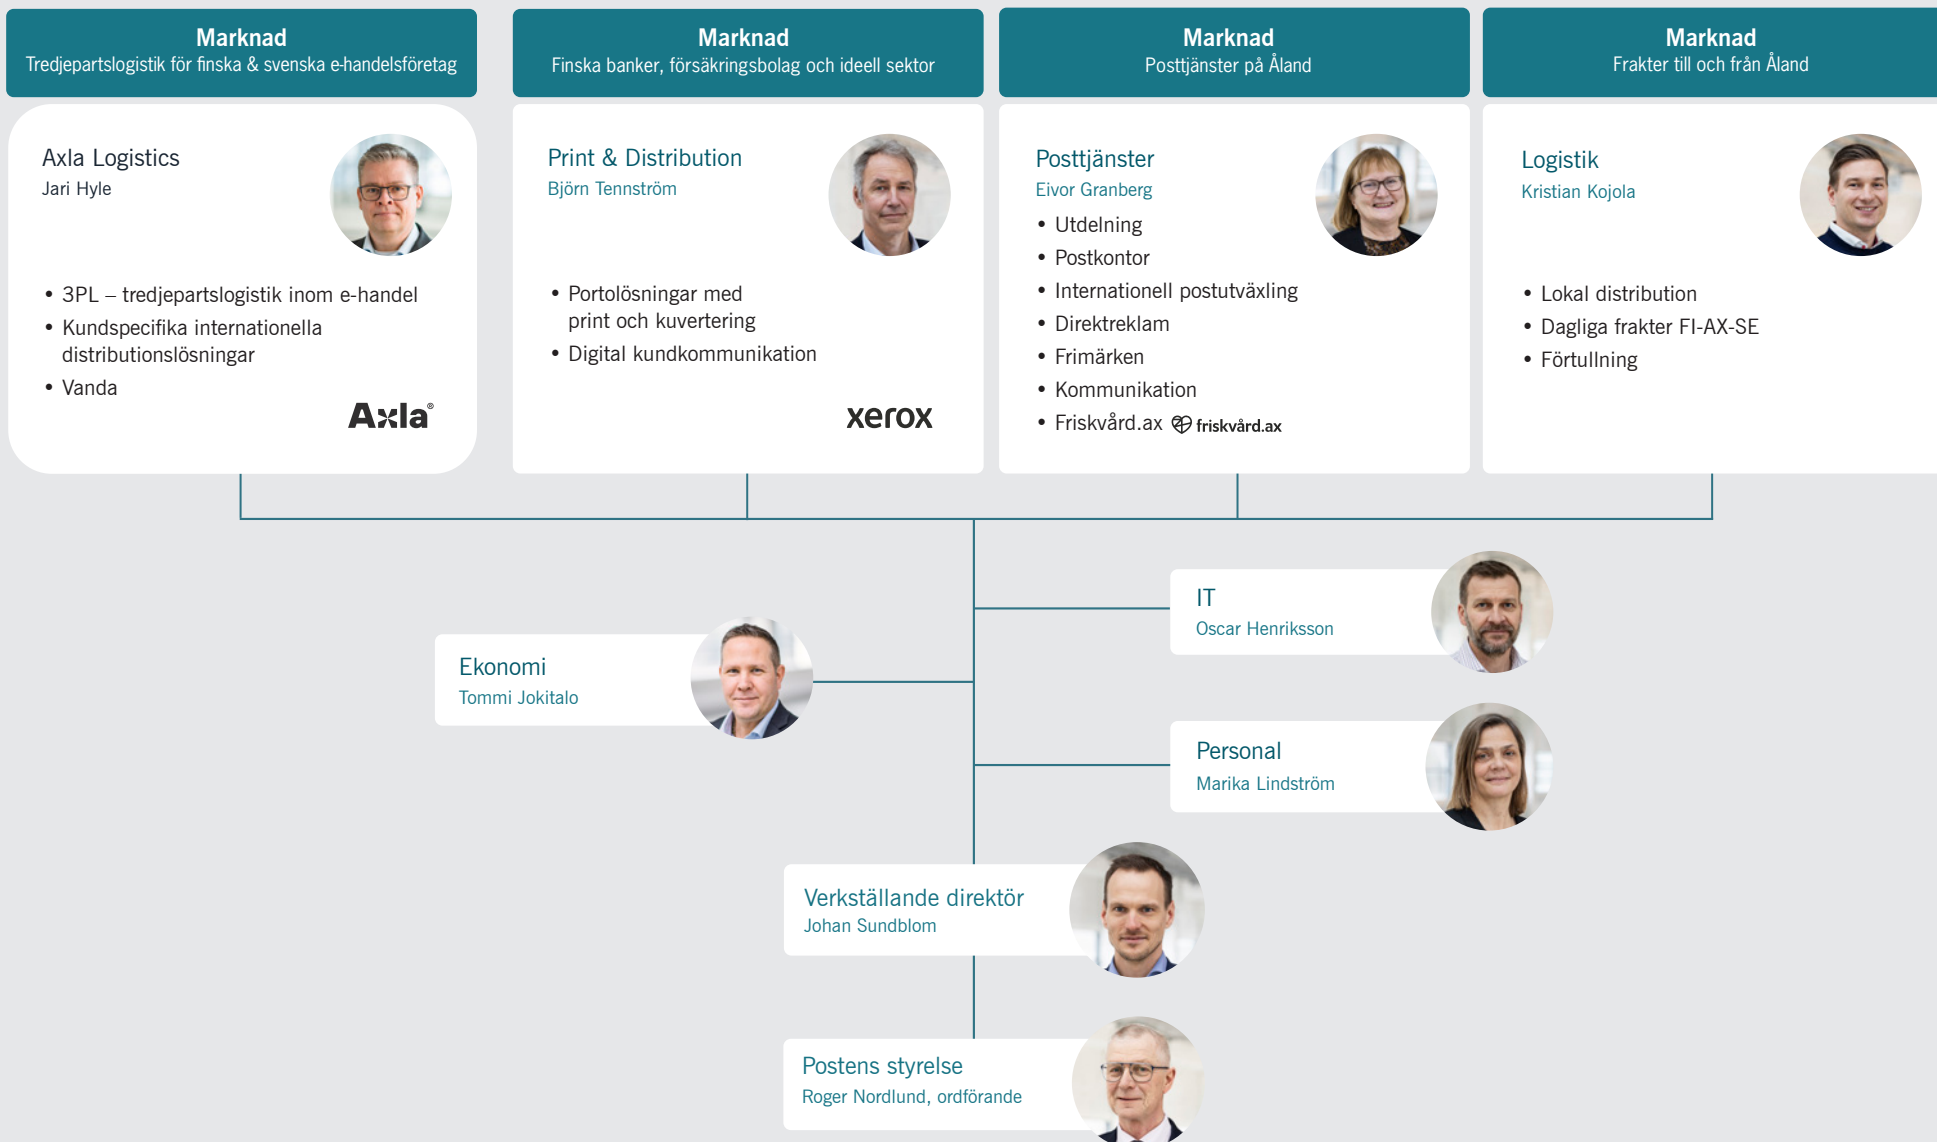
Marknad
Tredjepartslogistik för finska & svenska e-handelsföretag

Axla Logistics
Jari Hyle

• 3PL – tredjepartslogistik inom e-handel
• Kundspecifika internationella distributionslösningar
• Vanda

Axla®

Marknad
Finska banker, försäkringsbolag och ideell sektor

Print & Distribution
Björn Tennström

• Portolösningar med print och kuvertering
• Digital kundkommunikation

xerox

Marknad
Posttjänster på Åland

Posttjänster
Eivor Granberg

• Utdelning
• Postkontor
• Internationell postutväxling
• Direktreklam
• Frimärken
• Kommunikation
• Friskvård.ax friskvård.ax

Marknad
Frakter till och från Åland

Logistik
Kristian Kojola

• Lokal distribution
• Dagliga frakter FI-AX-SE
• Förtullning

IT
Oscar Henriksson

Ekonomi
Tommi Jokitalo

Personal
Marika Lindström

Verkställande direktör
Johan Sundblom

Postens styrelse
Roger Nordlund, ordförande